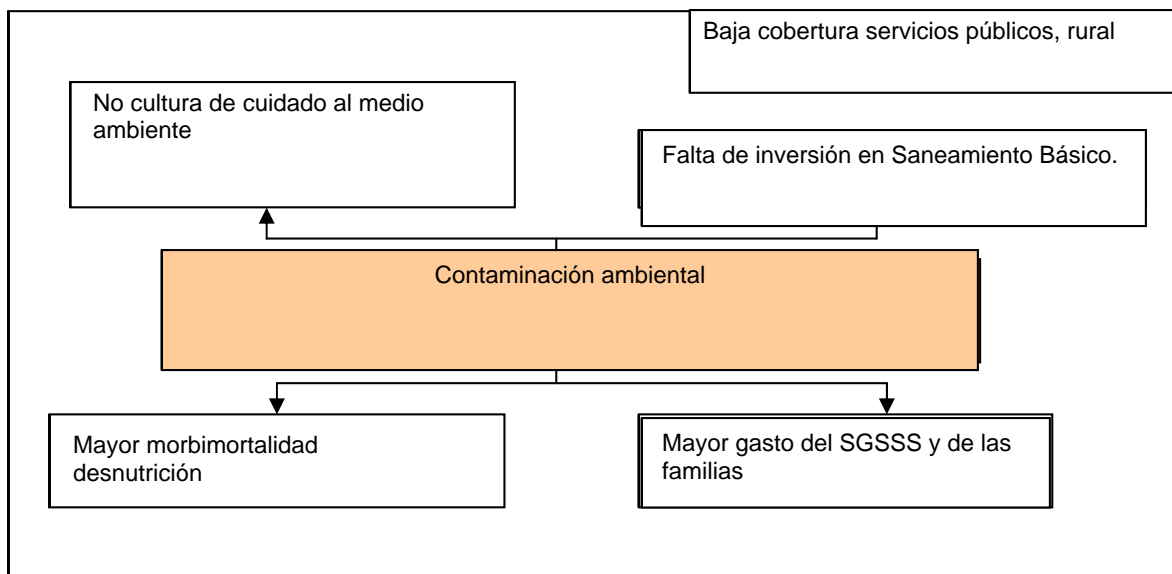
Baja cobertura servicios públicos, rural

No cultura de cuidado al medio ambiente

Falta de inversión en Saneamiento Básico.

Contaminación ambiental

Mayor morbimortalidad desnutrición

Mayor gasto del SGSSS y de las familias